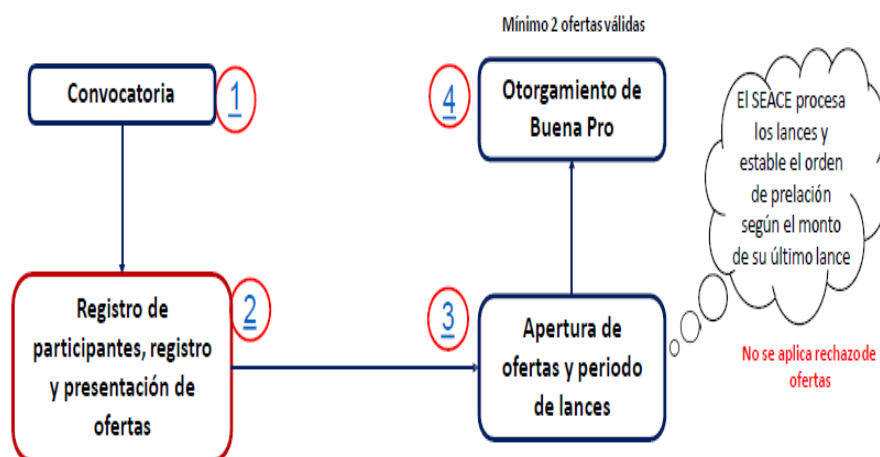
Convocatoria

1

Registro de participantes, registro y presentación de ofertas

2

Mínimo 2 ofertas válidas

4

Otorgamiento de Buena Pro

3

Apertura de ofertas y periodo de lances

El SEACE procesa los lances y estable el orden de prelación según el monto de su último lance

No se aplica rechazo de ofertas